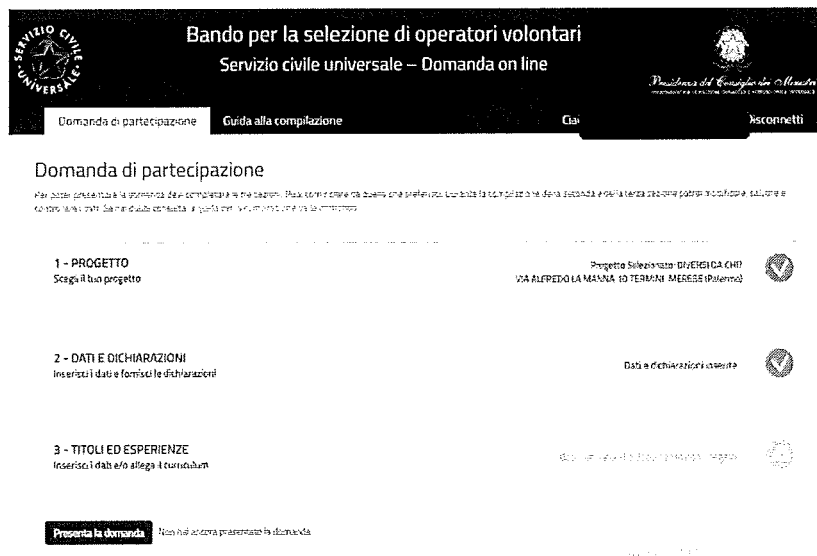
SERVIZIO CIVILE UNIVERSALE

Bando per la selezione di operatori volontari
Servizio civile universale – Domanda on line

Presidenza del Consiglio dei Ministri

Domanda di partecipazione | Guida alla compilazione | Cia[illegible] | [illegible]isconnetti

Domanda di partecipazione

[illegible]

1 - PROGETTO
Scegli il tuo progetto

Progetto Selezionato: DIVERSI CA CHI?
VIA ALFREDO LA MANNA 10 TERMINI IMERESE (Palermo)

2 - DATI E DICHIARAZIONI
Inserisci i dati e fornisci le dichiarazioni

Dati e dichiarazioni inserite

3 - TITOLI ED ESPERIENZE
Inserisci i dati e/o allega il curriculum

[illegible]

Presenta la domanda   Non hai ancora presentato la domanda